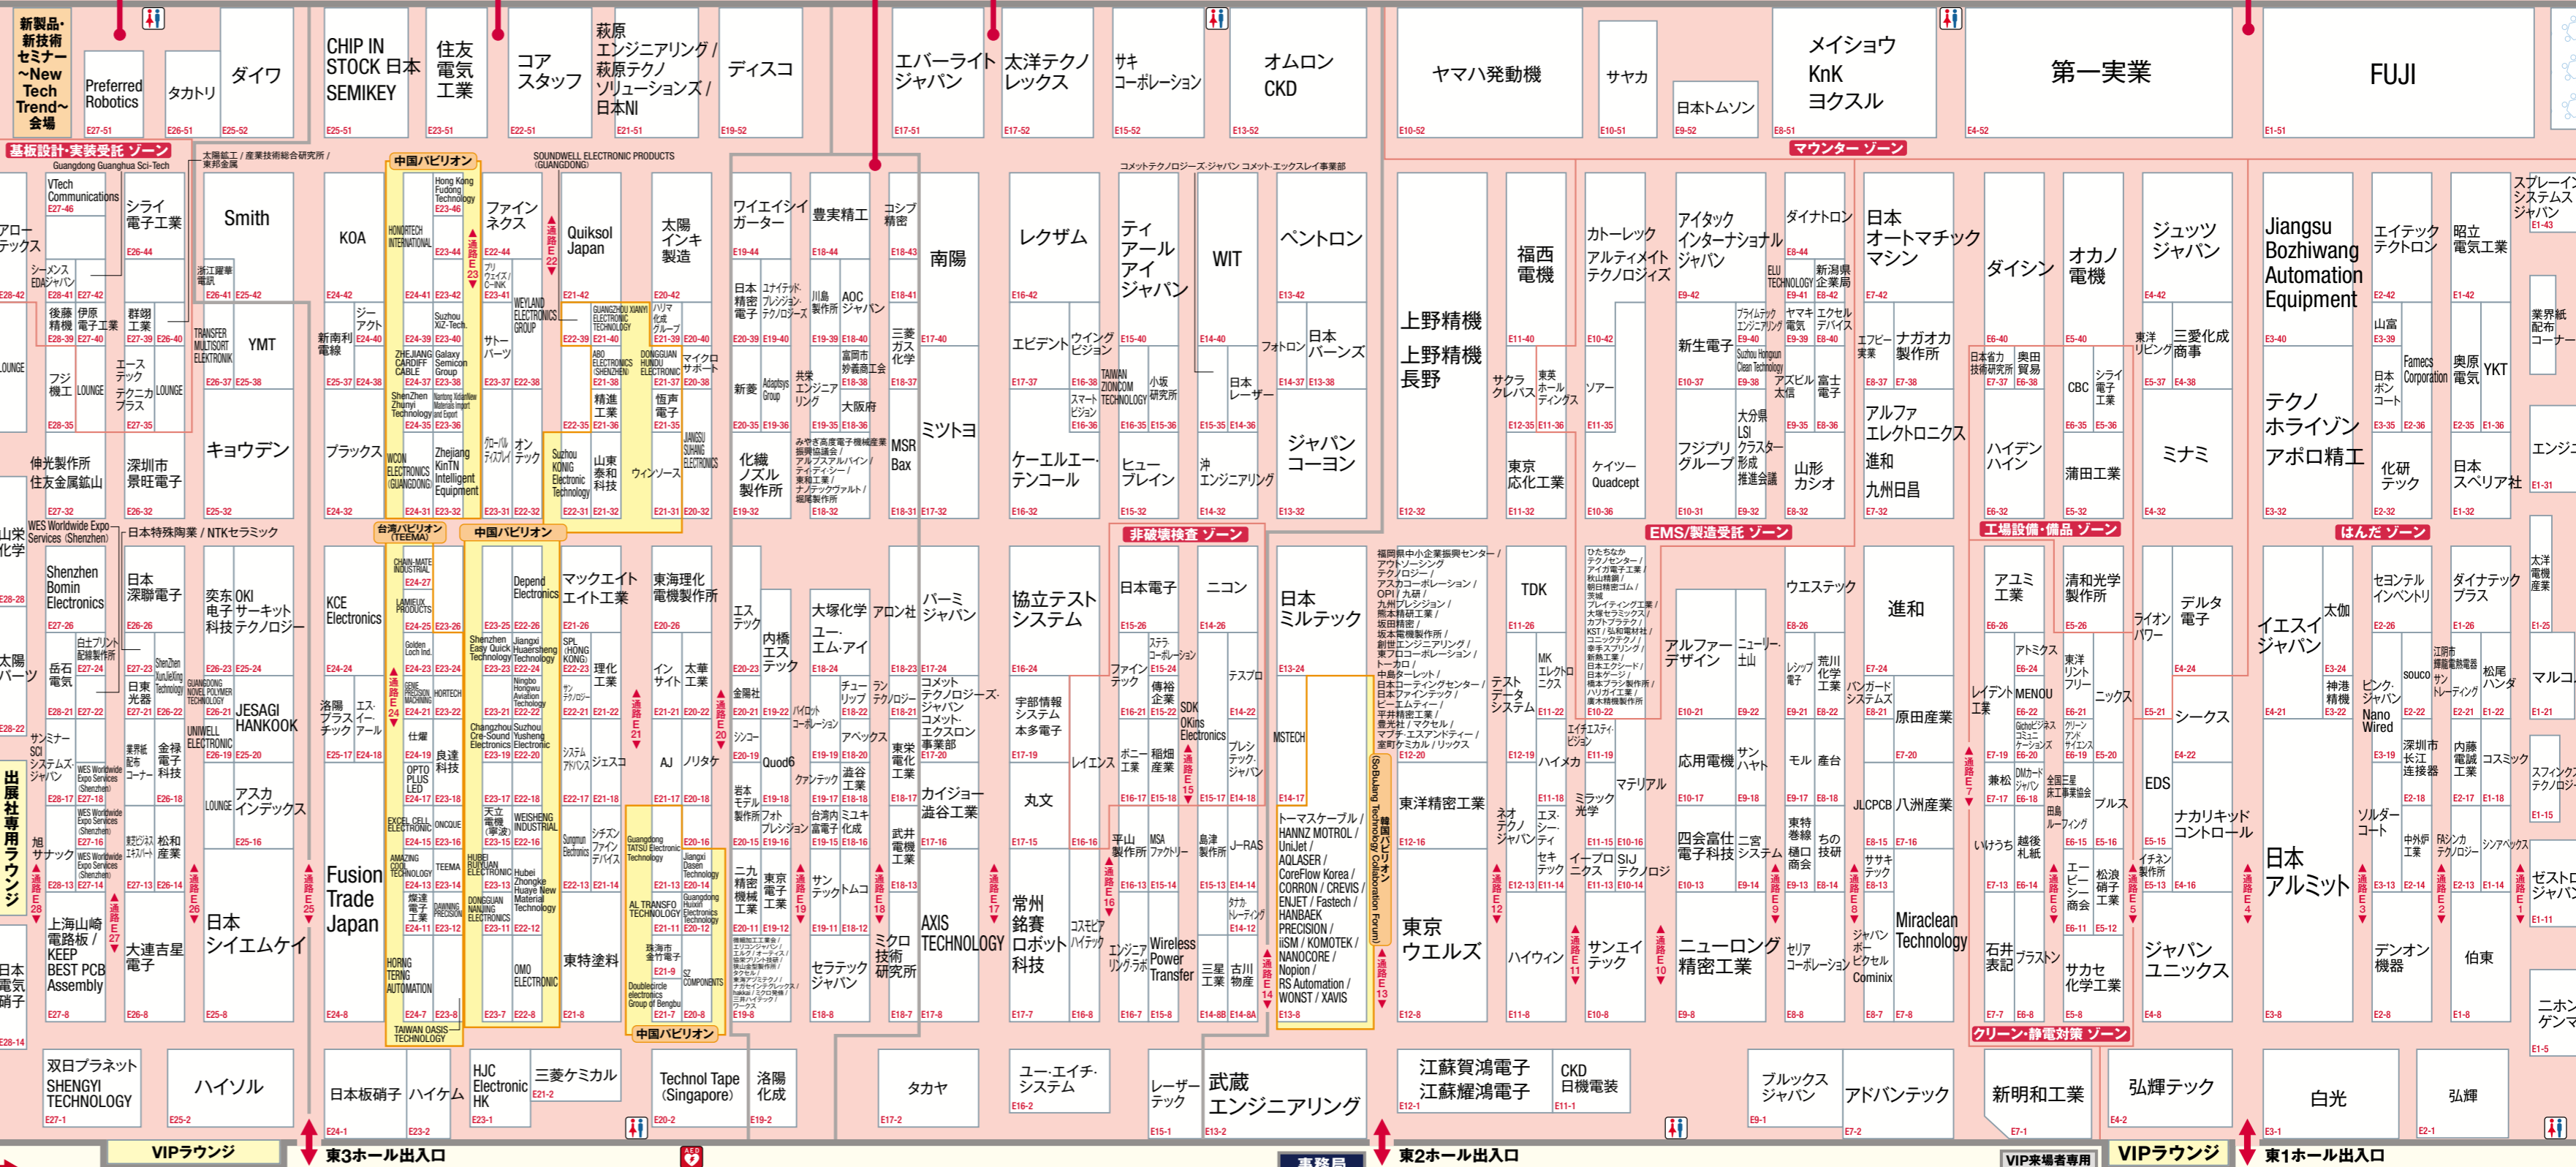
新製品・新技術セミナー ～New Tech Trend～ 会場

Preferred Robotics E27-51
タカトリ E26-51
ダイワ E25-52
CHIP IN STOCK 日本 SEMIKEY E25-51
住友電気工業 E23-51
コアスタッフ E22-51
萩原エンジニアリング / 萩原テクノソリューションズ / 日本NI E21-51
ディスコ E19-52
エバーライトジャパン E17-51
太洋テクノレックス E17-52
サキコーポレーション E15-52
オムロン CKD E13-52
ヤマハ発動機 E10-52
サヤカ E10-51
日本トムソン E9-52
メイショウ KnK ヨクスル E8-51
第一実業 E4-52
FUJI E1-51

基板設計・実装受託 ゾーン
中国パビリオン
マウンター ゾーン

Smith
KOA
南陽
レクザム
WIT
ペントロン
上野精機
福西電機
日本オートマチックマシン
ダイシン
オカノ電機
ジュッツジャパン
Jiangsu Bozhiwang Automation Equipment
エイテックテクトロン
昭立電気工業
キョウデン
ミツトヨ
ケーエルエーテンコール
ジャパンコーヨン
テクノホライゾン
アポロ精工
ミナミ
YMT
Quiksol Japan
太陽インキ製造
豊田精工
ティアールアイジャパン

非破壊検査 ゾーン
EMS/製造受託 ゾーン
工場設備・備品 ゾーン
はんだ ゾーン
台湾パビリオン (TEEMA)
中国パビリオン

協立テストシステム
日本ミルテック
TDK
進和
イエスイジャパン
Fusion Trade Japan
日本シイエムケイ
AXIS TECHNOLOGY
常州銘賽ロボット科技
東京ウエルズ
ニューロング精密工業
Miraclean Technology
ジャパンユニックス
日本アルミット
デンオン機器
伯東
東洋精密工業
ナカリキッドコントロール
クリーン・静電対策 ゾーン

双日プラネット SHENGYI TECHNOLOGY E27-1
ハイソル E25-2
日本板硝子 E24-1
ハイケム E23-2
HJC Electronic HK E23-1
三菱ケミカル E21-2
Technol Tape (Singapore) E20-2
洛陽化成 E19-2
タカヤ E17-2
ユー・エイチ・システム E16-2
レーザーテック E15-1
武蔵エンジニアリング E13-2
江蘇賀鴻電子 江蘇耀鴻電子 E12-1
CKD 日機電装 E11-1
ブルックスジャパン E9-1
アドバンテック E7-2
新明和工業 E7-1
弘輝テック E4-2
白光 E3-1
弘輝 E2-1

VIPラウンジ
東3ホール出入口
事務局
東2ホール出入口
VIP来場者専用
VIPラウンジ
東1ホール出入口
出展社専用ラウンジ